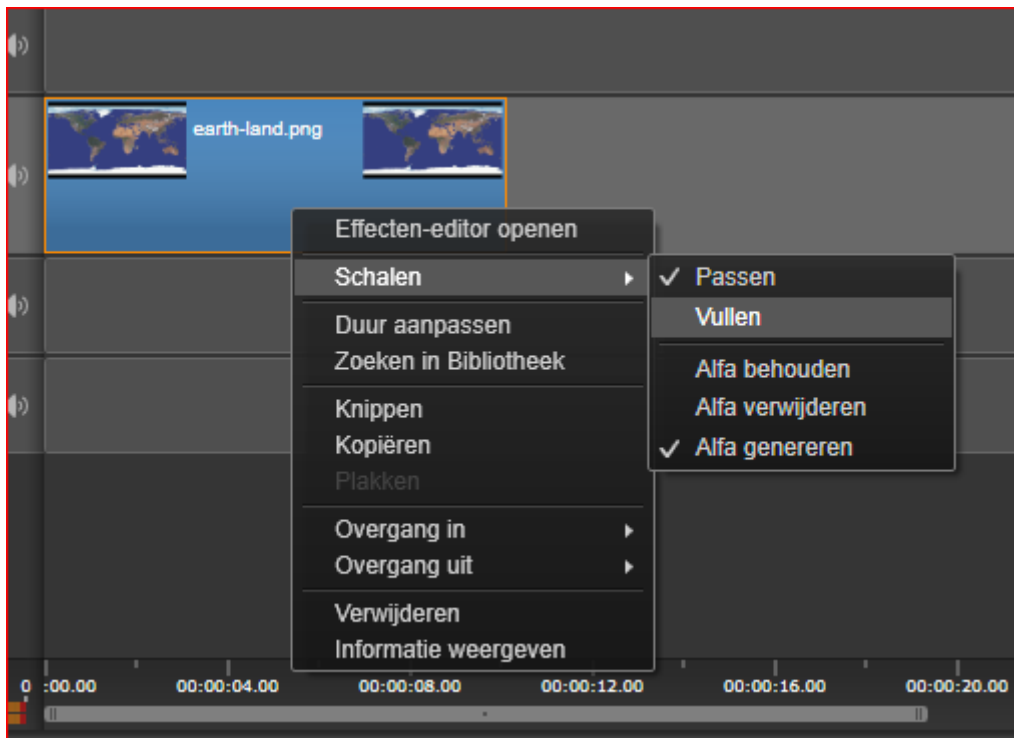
earth-land.png

Effecten-editor openen
Schalen
Duur aanpassen
Zoeken in Bibliotheek
Knippen
Kopiëren
Plakken
Overgang in
Overgang uit
Verwijderen
Informatie weergeven

✓ Passen
Vullen
Alfa behouden
Alfa verwijderen
✓ Alfa genereren

0 :00.00 00:00:04.00 00:00:08.00 00:00:12.00 00:00:16.00 00:00:20.00